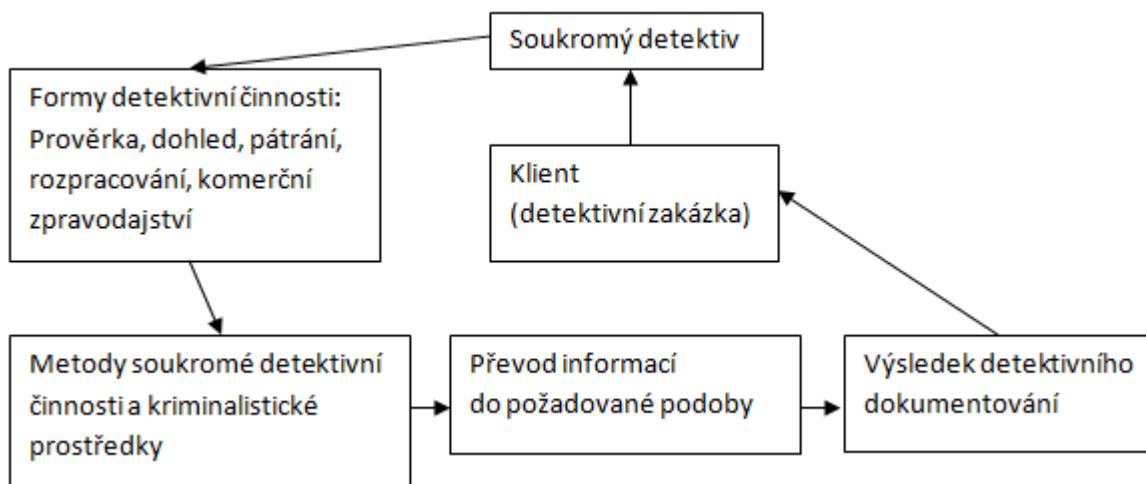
Soukromý detektiv

Formy detektivní činnosti: Prověrka, dohled, pátrání, rozpracování, komerční zpravodajství

Klient (detektivní zakázka)

Metody soukromé detektivní činnosti a kriminalistické prostředky

Převod informací do požadované podoby

Výsledek detektivního dokumentování